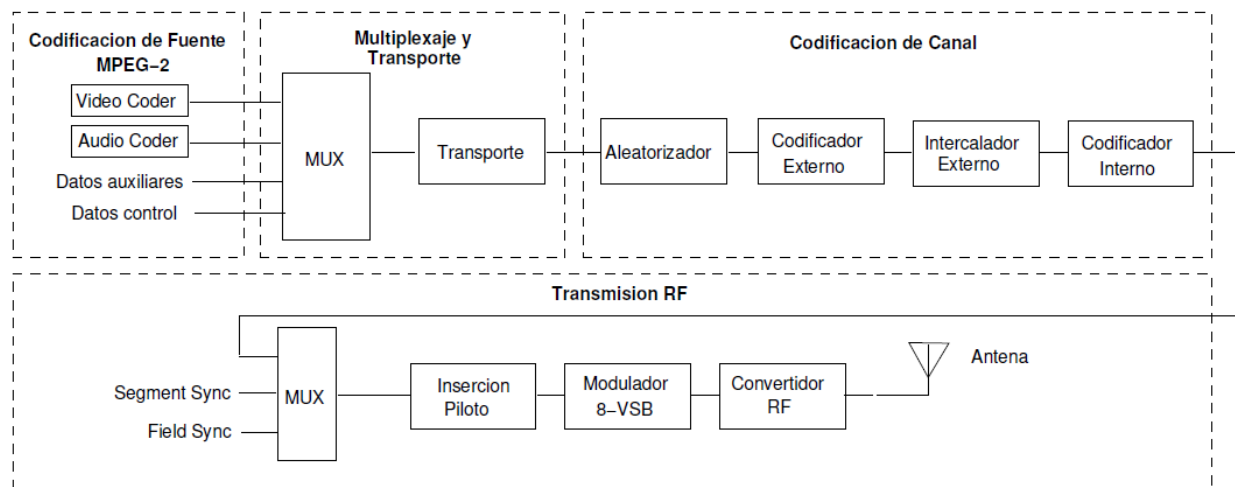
Codificacion de Fuente MPEG−2

Video Coder

Audio Coder

Datos auxiliares

Datos control

Multiplexaje y Transporte

MUX

Transporte

Codificacion de Canal

Aleatorizador

Codificador Externo

Intercalador Externo

Codificador Interno

Transmision RF

Segment Sync

Field Sync

MUX

Insercion Piloto

Modulador 8−VSB

Convertidor RF

Antena